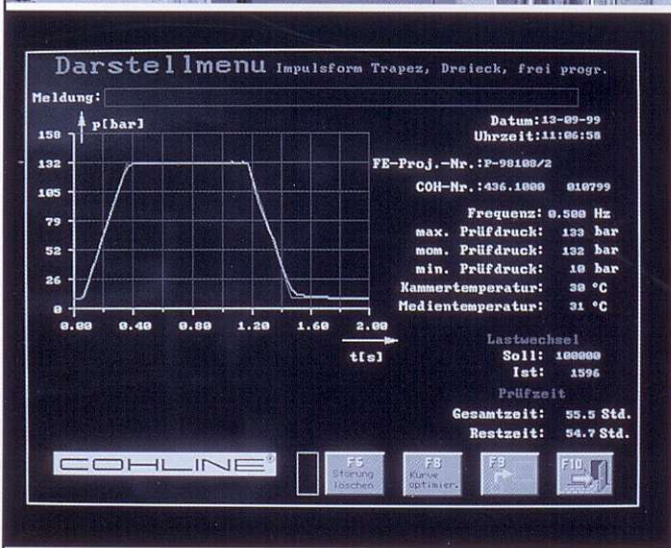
Darstellmenu Impulsform Trapez, Dreieck, frei progr.

Meldung:

p[bar]

158
132
105
79
52
26
0

0.00 0.40 0.80 1.20 1.60 2.00

t[s]

Datum: 13-09-99
Uhrzeit: 11:06:58

FE-Proj.-Nr.: P-98108/2

COH-Nr.: 436.1000 010799

Frequenz: 0.500 Hz
max. Prüfdruck: 133 bar
mom. Prüfdruck: 132 bar
min. Prüfdruck: 10 bar
Kammertemperatur: 30 °C
Medientemperatur: 31 °C

Lastwechsel
Soll: 100000
Ist: 1596

Prüfzeit
Gesamtzeit: 55.5 Std.
Restzeit: 54.7 Std.

COHLINE®

F5 Störung löschen

F8 Kurve optimier.

F9

F10